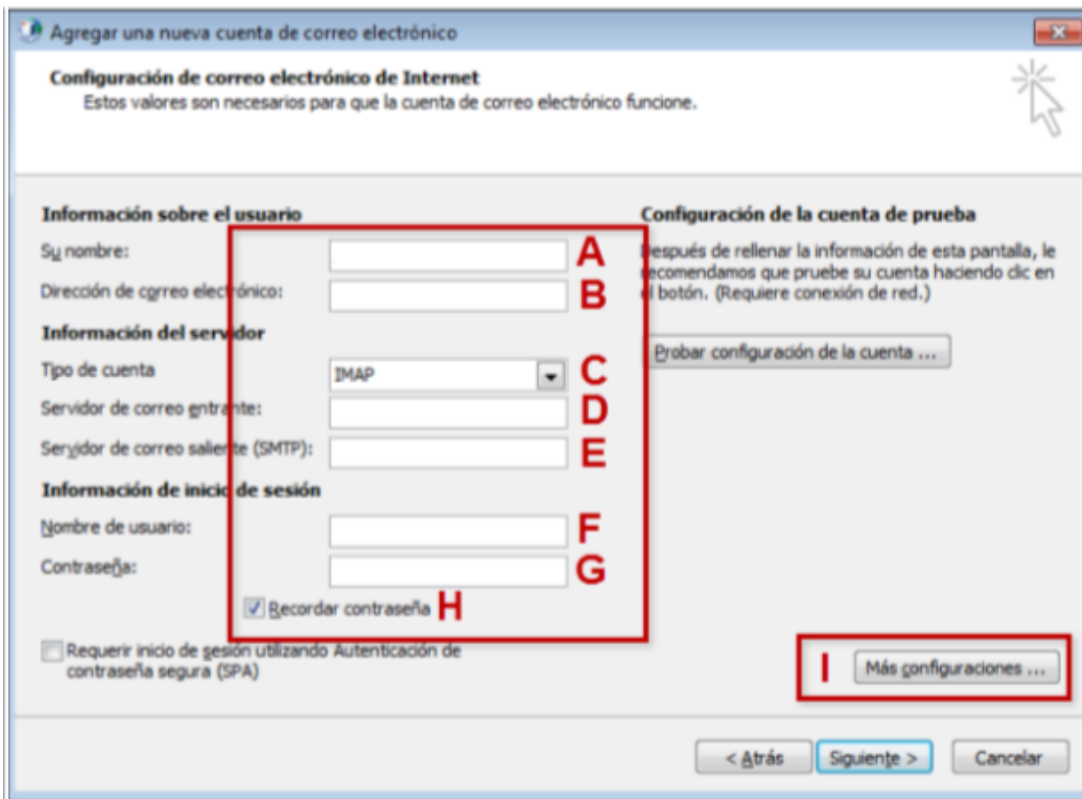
Agregar una nueva cuenta de correo electrónico

Configuración de correo electrónico de Internet
Estos valores son necesarios para que la cuenta de correo electrónico funcione.

Información sobre el usuario
Su nombre:
Dirección de correo electrónico:
Información del servidor
Tipo de cuenta
Servidor de correo entrante:
Servidor de correo saliente (SMTP):
Información de inicio de sesión
Nombre de usuario:
Contraseña:

A
B
IMAP
C
D
E
F
G
Recordar contraseña H

Requerir inicio de sesión utilizando Autenticación de contraseña segura (SPA)

Configuración de la cuenta de prueba
Después de rellenar la información de esta pantalla, le recomendamos que pruebe su cuenta haciendo clic en el botón. (Requiere conexión de red.)

Probar configuración de la cuenta ...

I
Más configuraciones ...

< Atrás
Siguiente >
Cancelar